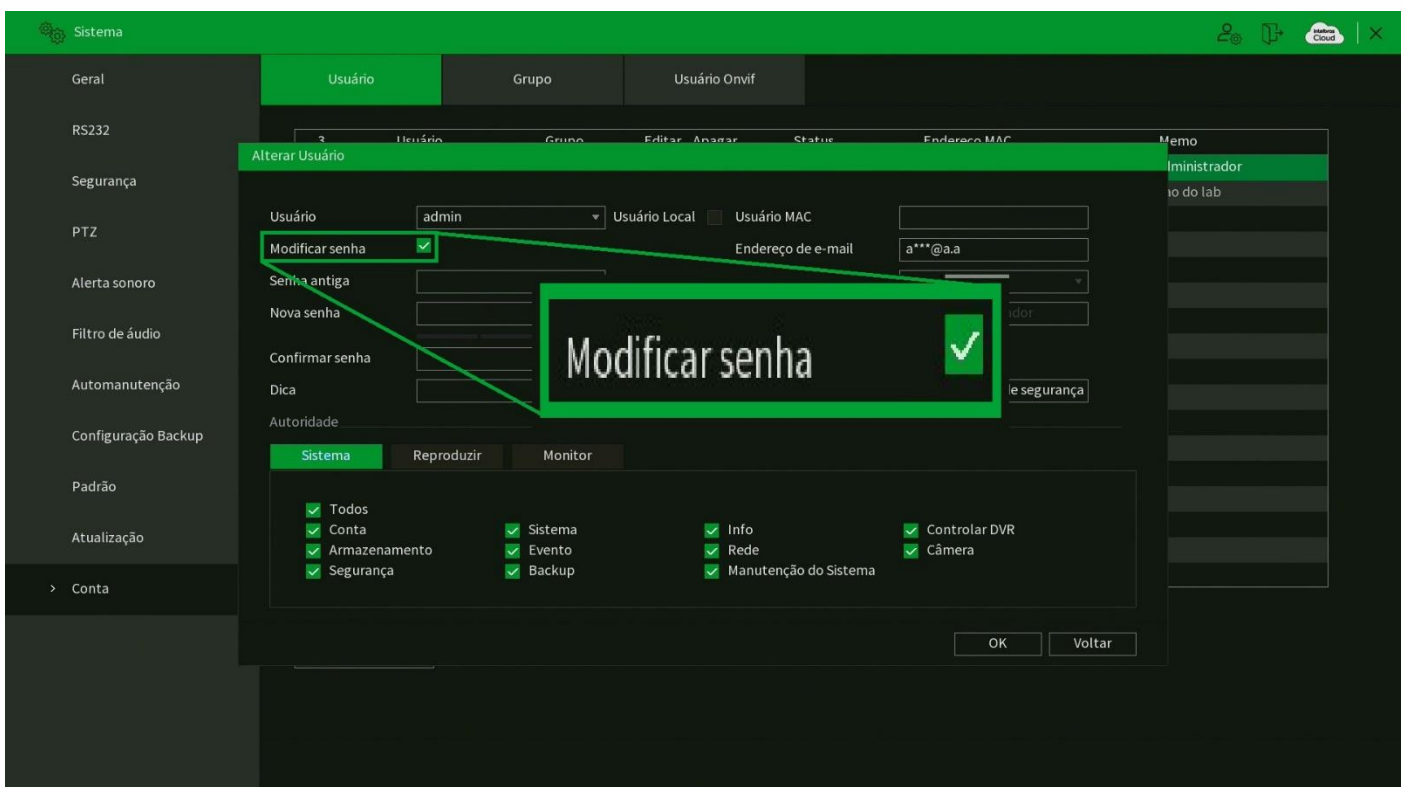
Sistema

Intelbras Cloud

Geral
RS232
Segurança
PTZ
Alerta sonoro
Filtro de áudio
Automanutenção
Configuração Backup
Padrão
Atualização
> Conta

Usuário
Grupo
Usuário Onvif

3 Usuário Grupo Editar Apagar Status Endereço MAC Memo
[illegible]ministrador
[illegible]o do lab

Alterar Usuário

Usuário admin
Usuário Local
Usuário MAC
Modificar senha
Endereço de e-mail a***@a.a
Senha antiga
Nova senha
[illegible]dor
Confirmar senha
Dica
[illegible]e segurança
Autoridade

Modificar senha

Sistema
Reproduzir
Monitor

Todos
Conta
Armazenamento
Segurança
Sistema
Evento
Backup
Info
Rede
Manutenção do Sistema
Controlar DVR
Câmera

OK
Voltar